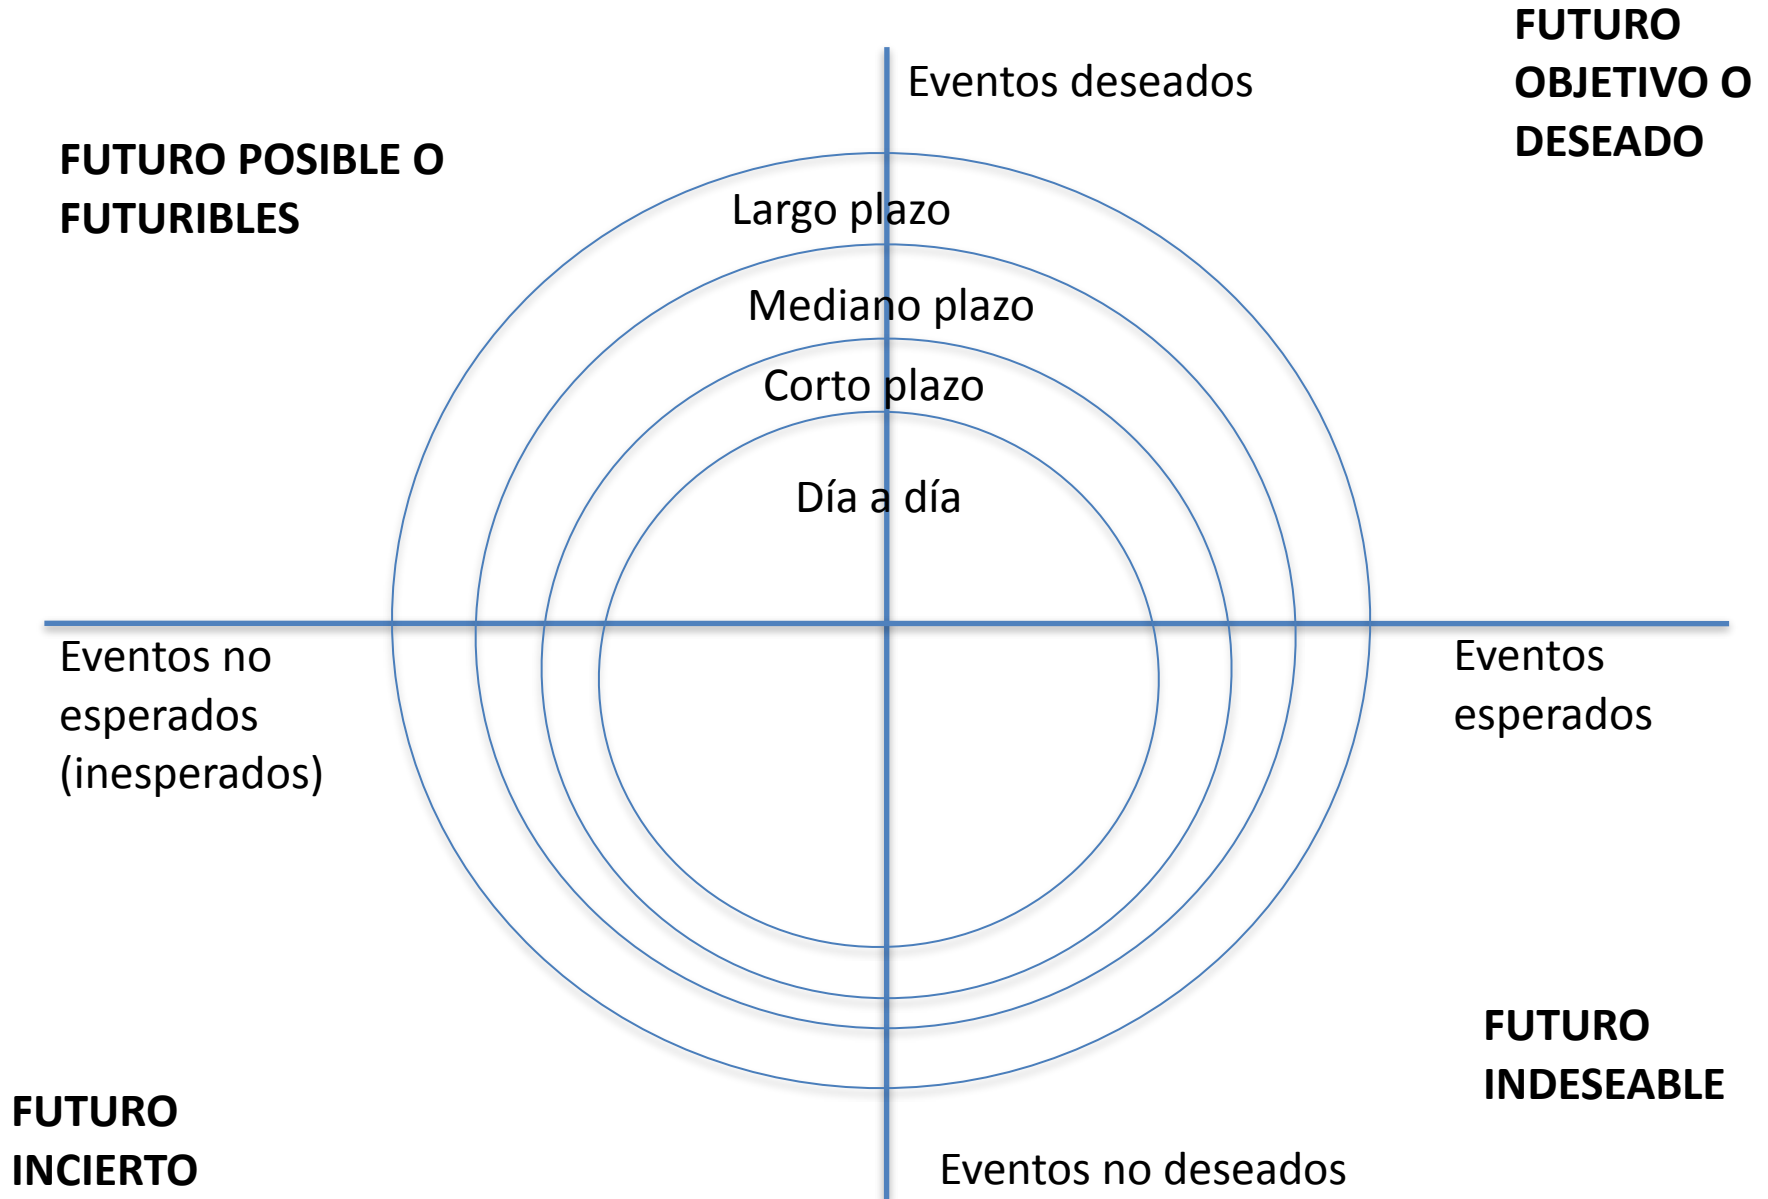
Eventos deseados

FUTURO OBJETIVO O DESEADO

FUTURO POSIBLE O FUTURIBLES

Largo plazo

Mediano plazo

Corto plazo

Día a día

Eventos no esperados (inesperados)

Eventos esperados

FUTURO INDESEABLE

FUTURO INCIERTO

Eventos no deseados